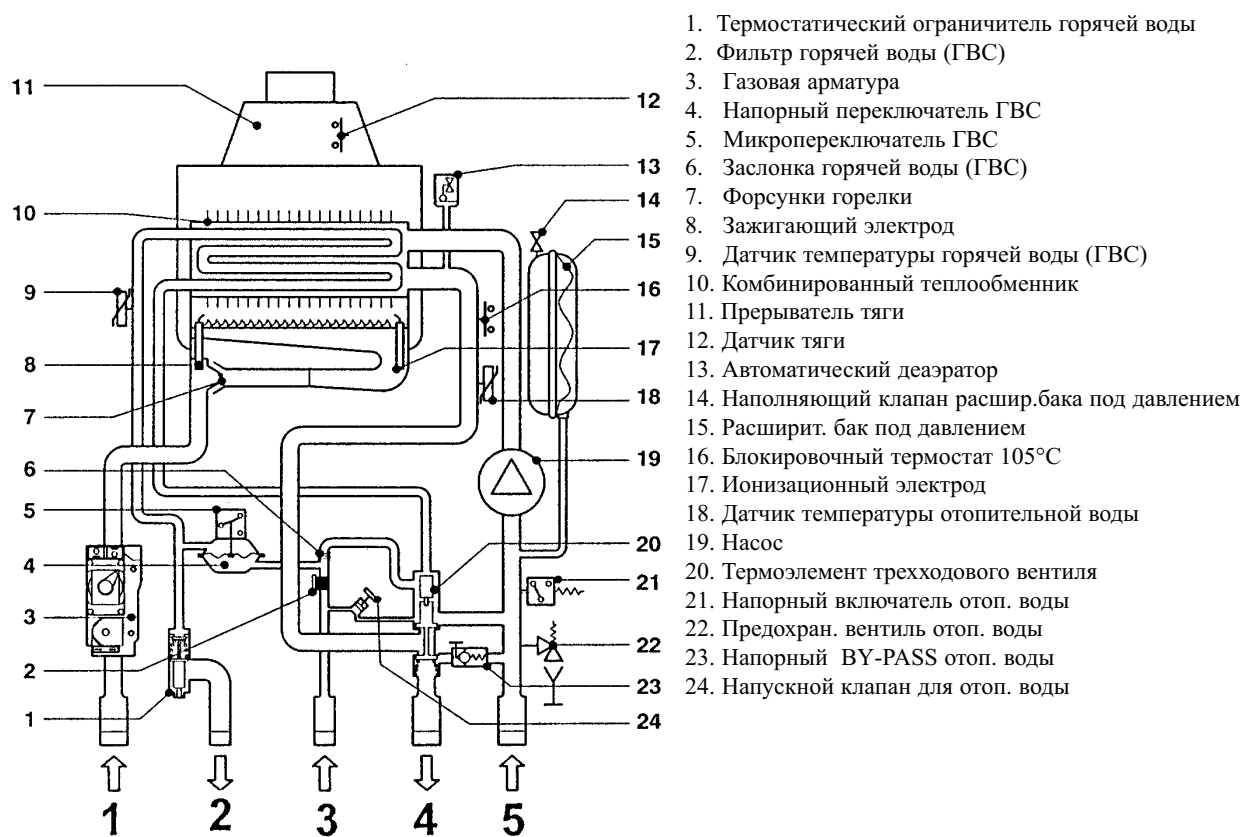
11
12
13
10
14
15
9
16
8
17
7
18
6
19
5
20
4
21
3
22
2
23
1
24

1 2 3 4 5

1. Термостатический ограничитель горячей воды
2. Фильтр горячей воды (ГВС)
3. Газовая арматура
4. Напорный переключатель ГВС
5. Микропереключатель ГВС
6. Заслонка горячей воды (ГВС)
7. Форсунки горелки
8. Зажигающий электрод
9. Датчик температуры горячей воды (ГВС)
10. Комбинированный теплообменник
11. Прерыватель тяги
12. Датчик тяги
13. Автоматический деаэратор
14. Наполняющий клапан расшир.бака под давлением
15. Расширит. бак под давлением
16. Блокировочный термостат 105°C
17. Ионизационный электрод
18. Датчик температуры отопительной воды
19. Насос
20. Термоэлемент трехходового вентиля
21. Напорный включатель отоп. воды
22. Предохран. вентиль отоп. воды
23. Напорный BY-PASS отоп. воды
24. Напускной клапан для отоп. воды